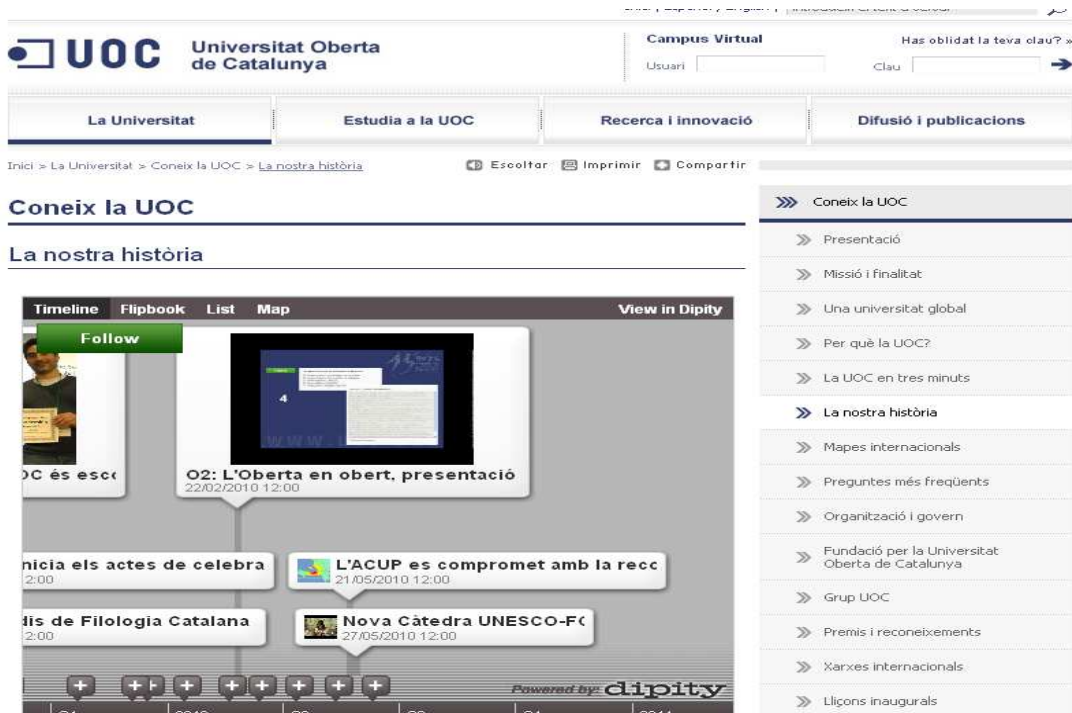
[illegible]

UOC Universitat Oberta de Catalunya

Campus Virtual
Usuari
Has oblidat la teva clau? »
Clau

La Universitat | Estudia a la UOC | Recerca i innovació | Difusió i publicacions

Inici > La Universitat > Coneix la UOC > La nostra història

Escoltar Imprimir Compartir

Coneix la UOC

La nostra història

Timeline Flipbook List Map View in Dipity

Follow

4

OC és esc

O2: L'Oberta en obert, presentació
22/02/2010 12:00

nicia els actes de celebra
2:00

L'ACUP es compromet amb la rec
21/05/2010 12:00

dis de Filologia Catalana
2:00

Nova Càtedra UNESCO-F
27/05/2010 12:00

Powered by: dipity

Coneix la UOC
Presentació
Missió i finalitat
Una universitat global
Per què la UOC?
La UOC en tres minuts
La nostra història
Mapes internacionals
Preguntes més freqüents
Organització i govern
Fundació per la Universitat Oberta de Catalunya
Grup UOC
Premis i reconeixements
Xarxes internacionals
Lliçons inaugurals